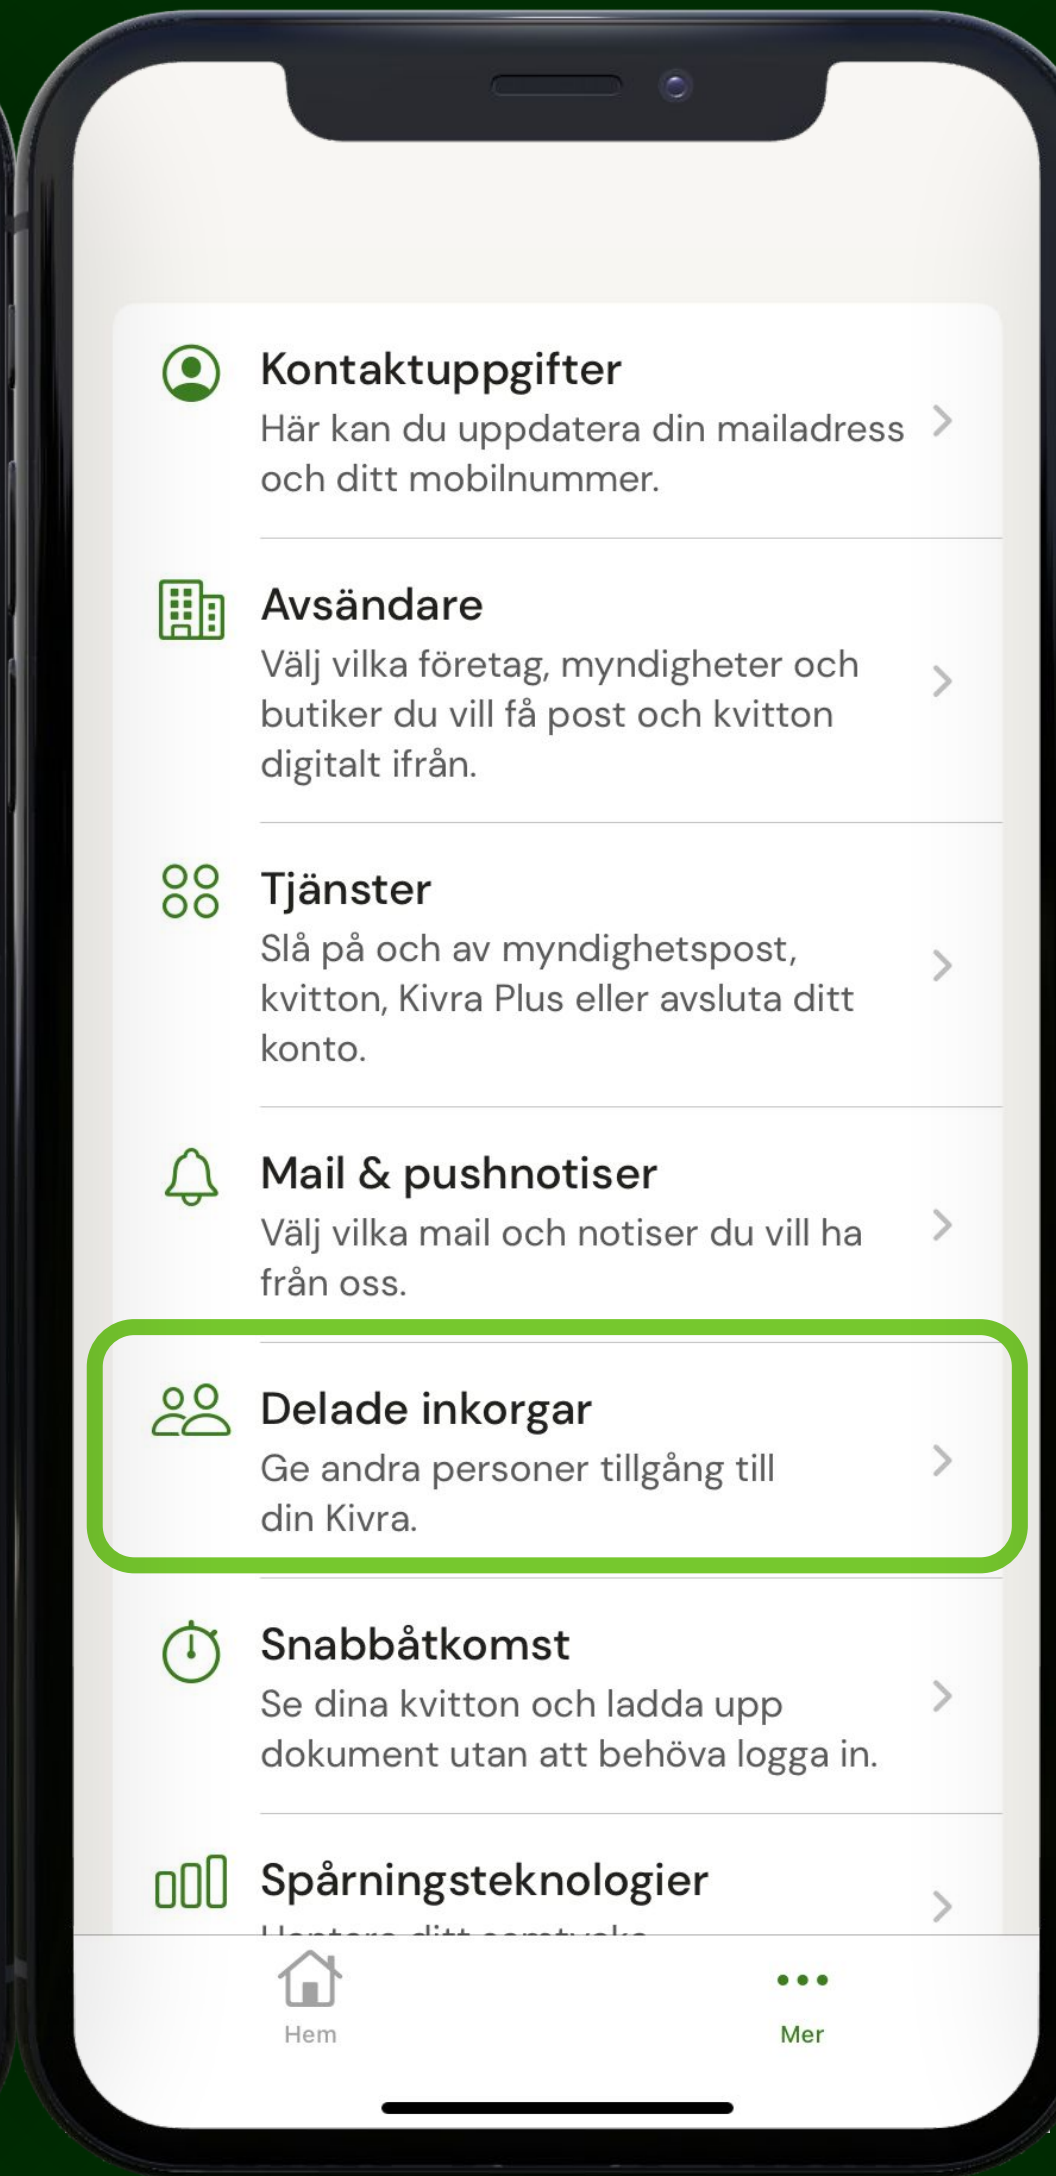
Kontaktuppgifter
Här kan du uppdatera din mailadress och ditt mobilnummer.

Avsändare
Välj vilka företag, myndigheter och butiker du vill få post och kvitton digitalt ifrån.

Tjänster
Slå på och av myndighetspost, kvitton, Kivra Plus eller avsluta ditt konto.

Mail & pushnotiser
Välj vilka mail och notiser du vill ha från oss.

Delade inkorgar
Ge andra personer tillgång till din Kivra.

Snabbåtkomst
Se dina kvitton och ladda upp dokument utan att behöva logga in.

Spårningsteknologier
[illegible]

Hem
Mer